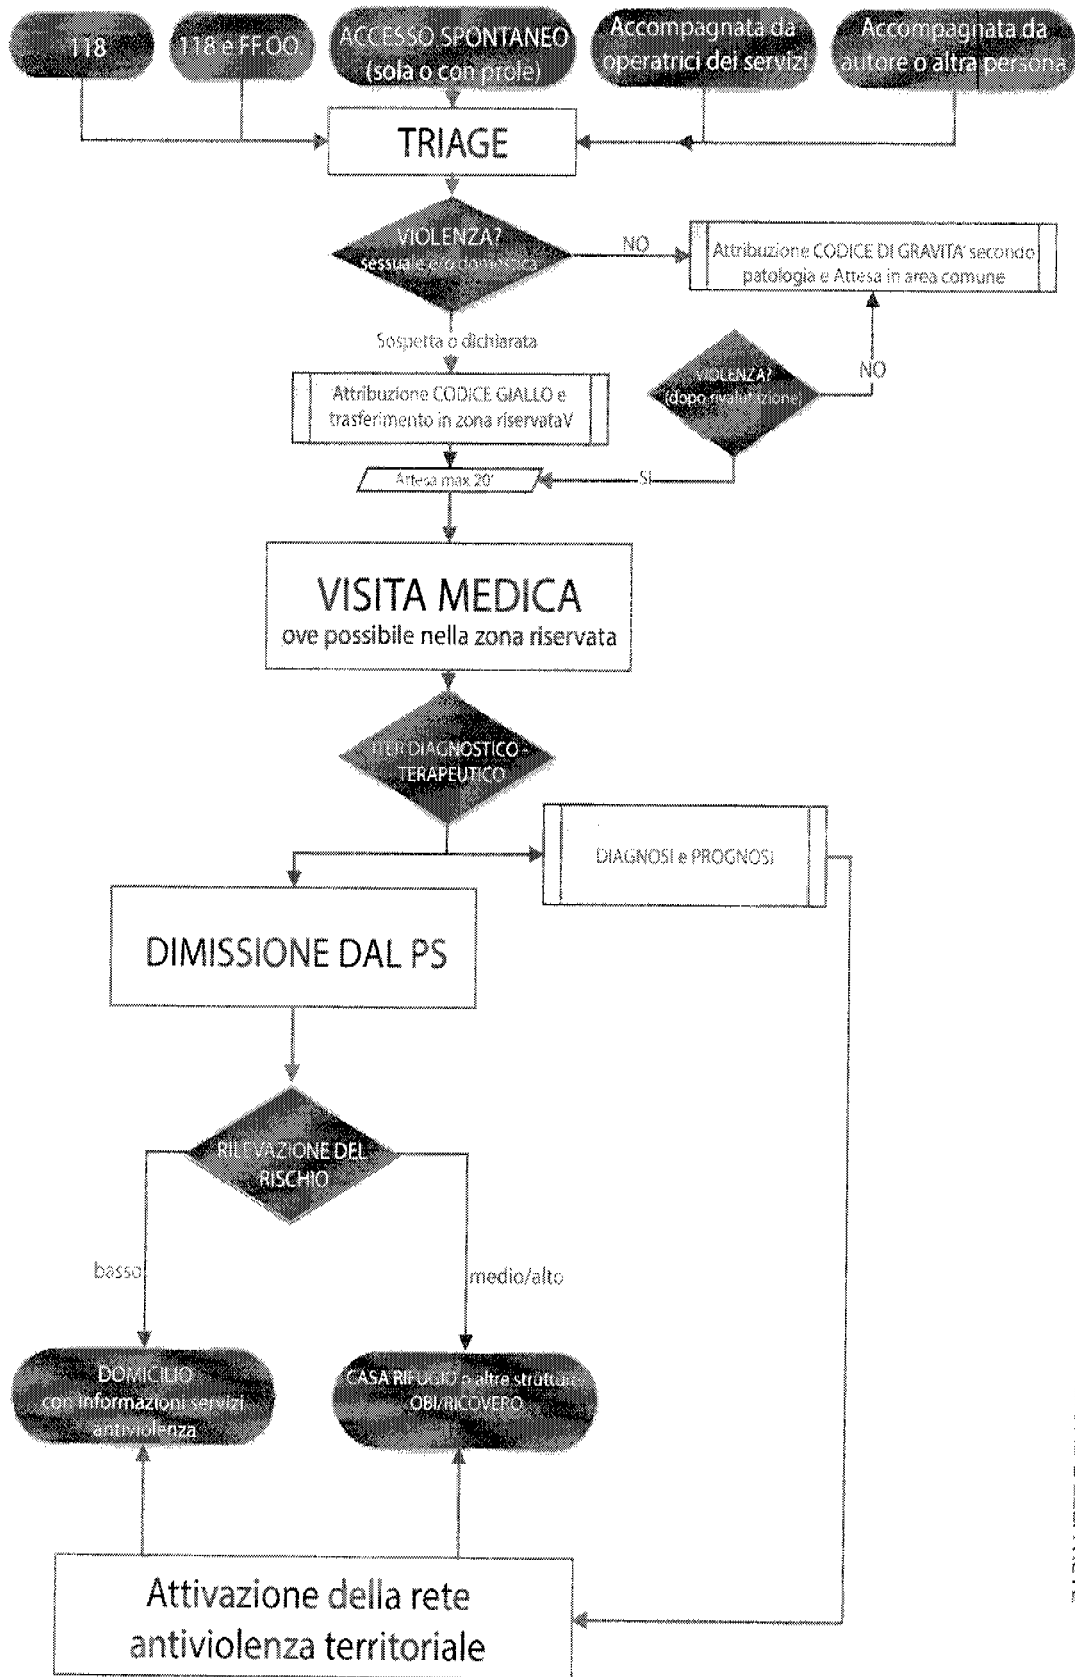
118

118 e FF.OO.

ACCESSO SPONTANEO (sola o con prole)

Accompagnata da operatrici dei servizi

Accompagnata da autore o altra persona

TRIAGE

VIOLENZA? sessuale e/o domestica

NO

Attribuzione CODICE DI GRAVITA' secondo patologia e Attesa in area comune

Sospetta o dichiarata

Attribuzione CODICE GIALLO e trasferimento in zona riservataV

VIOLENZA? (dopo rivalutazione)

NO

Attesa max 20'

SI

VISITA MEDICA
ove possibile nella zona riservata

ITER DIAGNOSTICO - TERAPEUTICO

DIAGNOSI e PROGNOSI

DIMISSIONE DAL PS

RILEVAZIONE DEL RISCHIO

basso

medio/alto

DOMICILIO con informazioni servizi antiviolenza

CASA RIFUGIO o altre strutture OBI/RICOVERO

Attivazione della rete antiviolenza territoriale